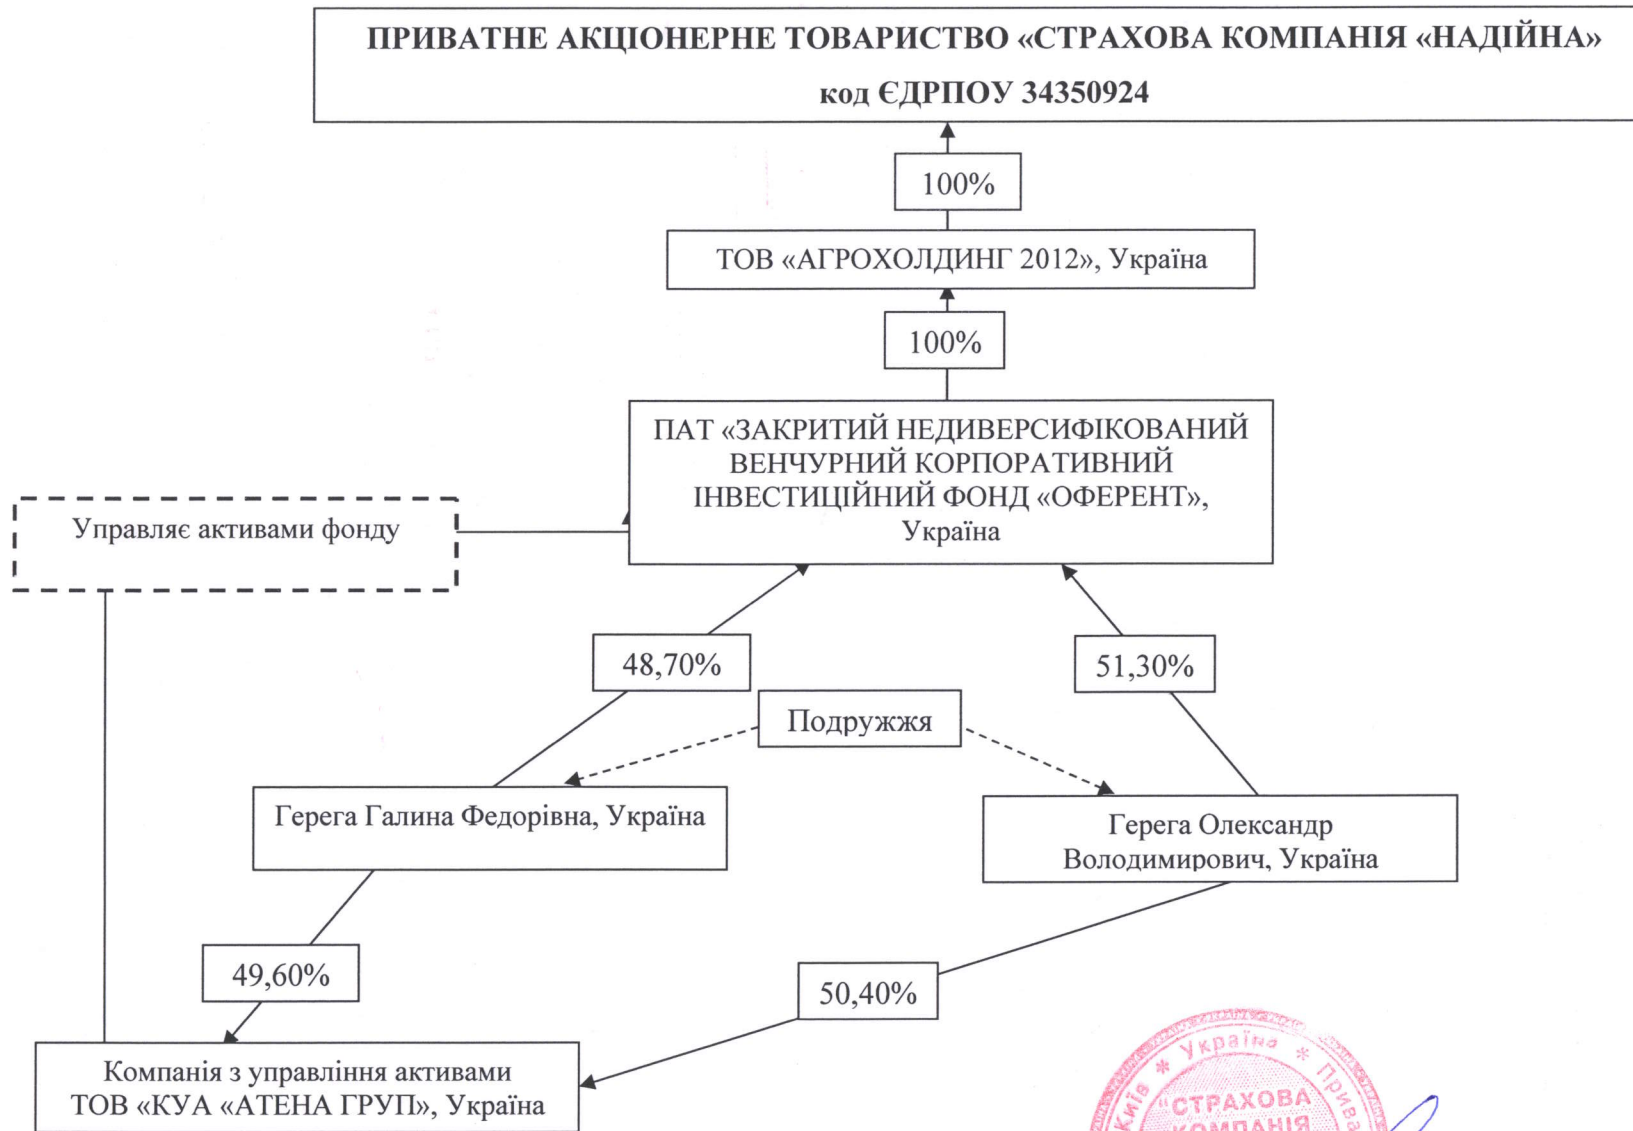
ПРИВАТНЕ АКЦІОНЕРНЕ ТОВАРИСТВО «СТРАХОВА КОМПАНІЯ «НАДІЙНА»
код ЄДРПОУ 34350924

100%

ТОВ «АГРОХОЛДИНГ 2012», Україна

100%

ПАТ «ЗАКРИТИЙ НЕДИВЕРСИФІКОВАНИЙ ВЕНЧУРНИЙ КОРПОРАТИВНИЙ ІНВЕСТИЦІЙНИЙ ФОНД «ОФЕРЕНТ», Україна

Управляє активами фонду

48,70%

51,30%

Подружжя

Герега Галина Федорівна, Україна

Герега Олександр Володимирович, Україна

49,60%

50,40%

Компанія з управління активами ТОВ «КУА «АТЕНА ГРУП», Україна

Київ * Україна * Прива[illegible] «СТРАХОВА КОМПАНІЯ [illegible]